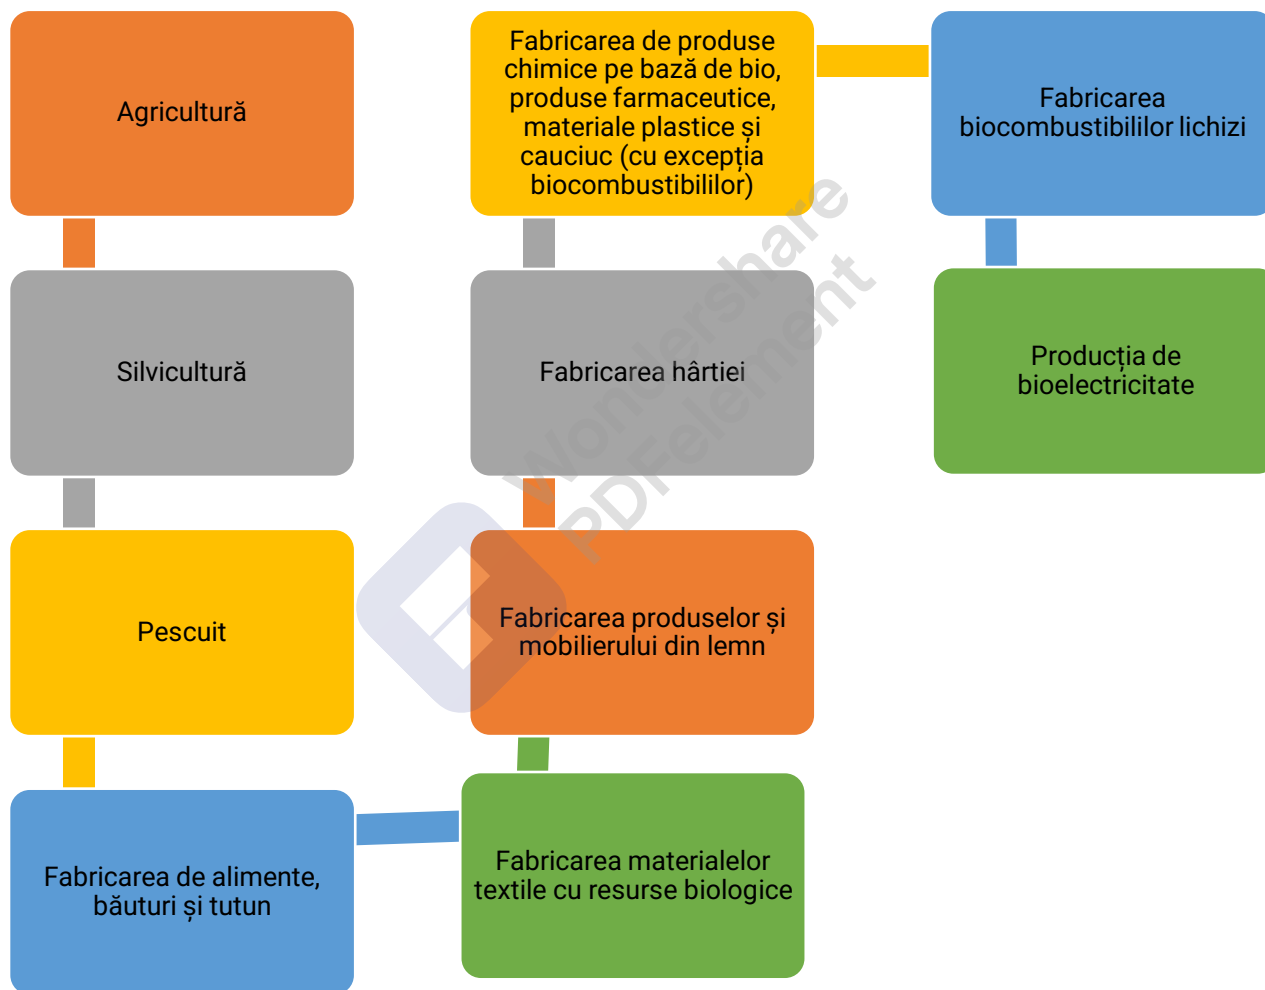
Agricultură

Silvicultură

Pescuit

Fabricarea de alimente, băuturi și tutun

Fabricarea materialelor textile cu resurse biologice

Fabricarea produselor și mobilierului din lemn

Fabricarea hârtiei

Fabricarea de produse chimice pe bază de bio, produse farmaceutice, materiale plastice și cauciuc (cu excepția biocombustibililor)

Fabricarea biocombustibililor lichizi

Producția de bioelectricitate

Wondershare PDFelement